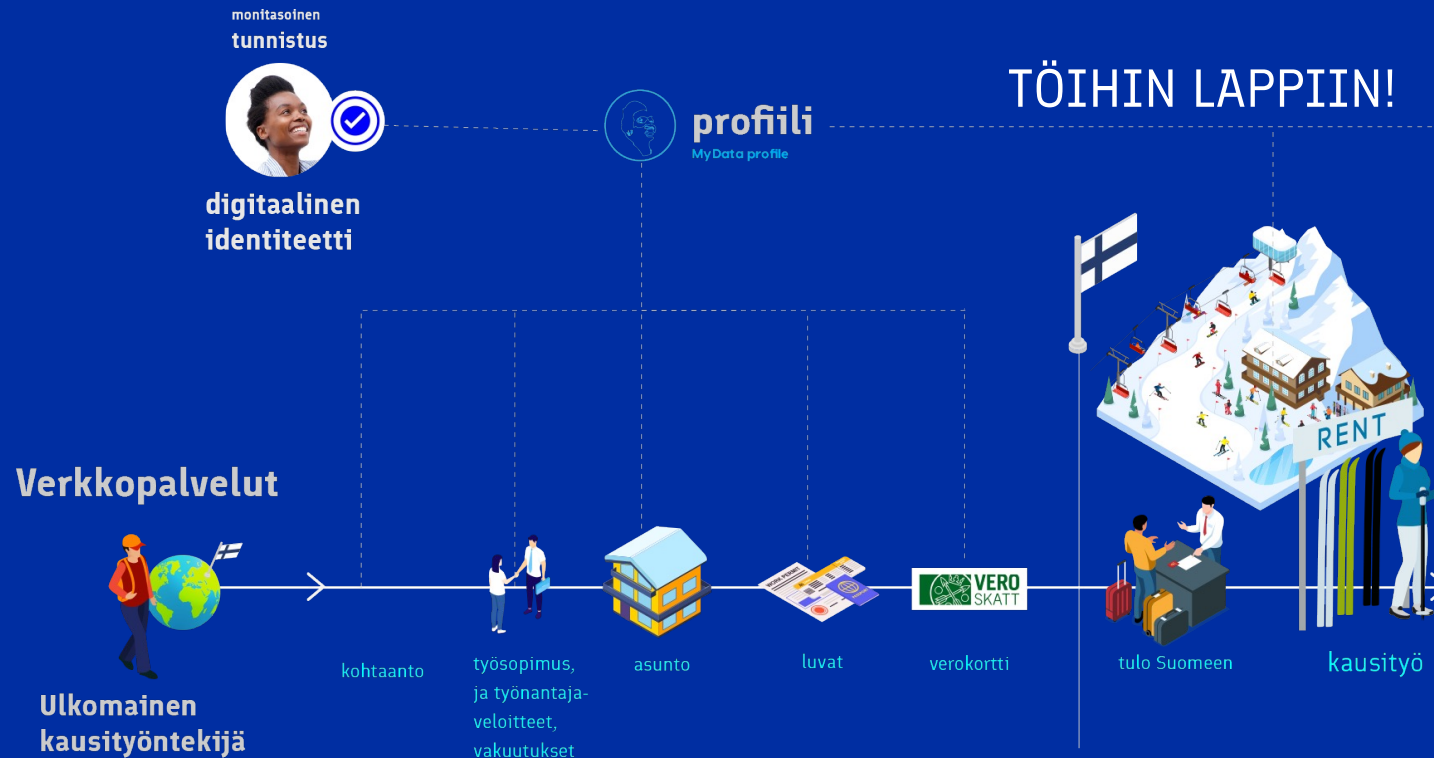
monitasoinen
tunnistus

digitaalinen identiteetti

profiili
MyData profile

TÖIHIN LAPPIIN!

Verkkopalvelut

RENT

VERO SKATT

Ulkomainen kausityöntekijä

kohtaanto

työsopimus, ja työnantajavelvoitteet, vakuutukset

asunto

luvat

verokortti

tulo Suomeen

kausityö